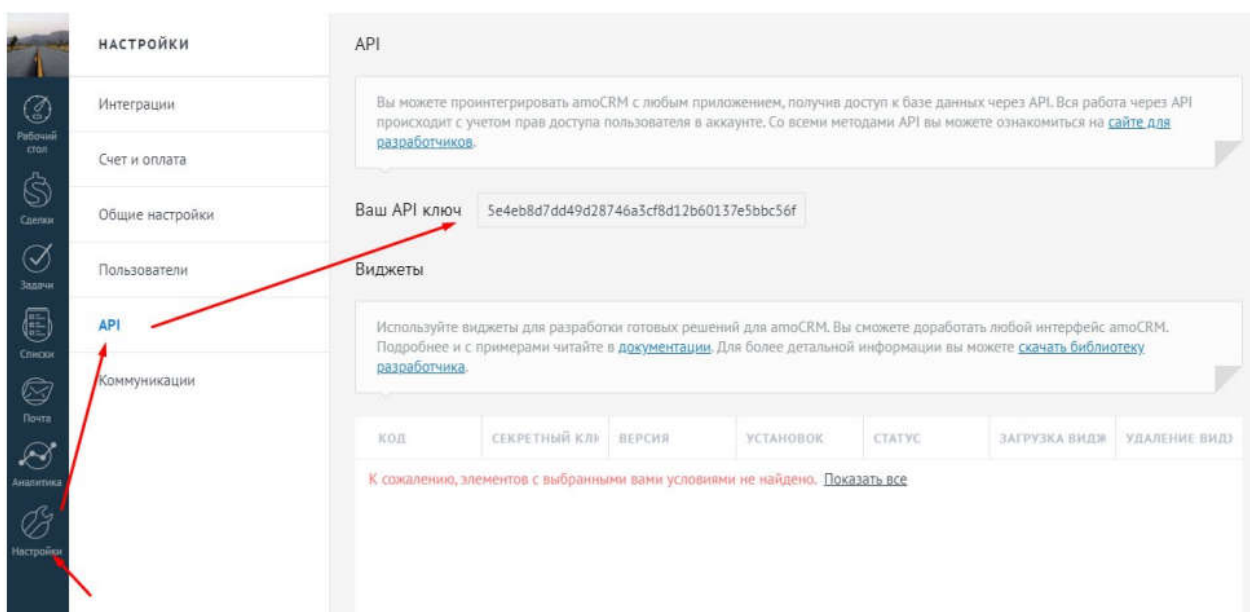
Рабочий стол
Сделки
Задачи
Списки
Почта
Аналитика
Настройки

НАСТРОЙКИ

Интеграции

Счет и оплата

Общие настройки

Пользователи

API

Коммуникации

API

Вы можете проинтегрировать amoCRM с любым приложением, получив доступ к базе данных через API. Вся работа через API происходит с учетом прав доступа пользователя в аккаунте. Со всеми методами API вы можете ознакомиться на сайте для разработчиков.

Ваш API ключ 5e4eb8d7dd49d28746a3cf8d12b60137e5bbc56f

Виджеты

Используйте виджеты для разработки готовых решений для amoCRM. Вы сможете доработать любой интерфейс amoCRM. Подробнее и с примерами читайте в документации. Для более детальной информации вы можете скачать библиотеку разработчика.

| КОД | СЕКРЕТНЫЙ КЛ | ВЕРСИЯ | УСТАНОВОК | СТАТУС | ЗАГРУЗКА ВИДЖ | УДАЛЕНИЕ ВИДЖ |
|---|---|---|---|---|---|---|

К сожалению, элементов с выбранными вами условиями не найдено. Показать все